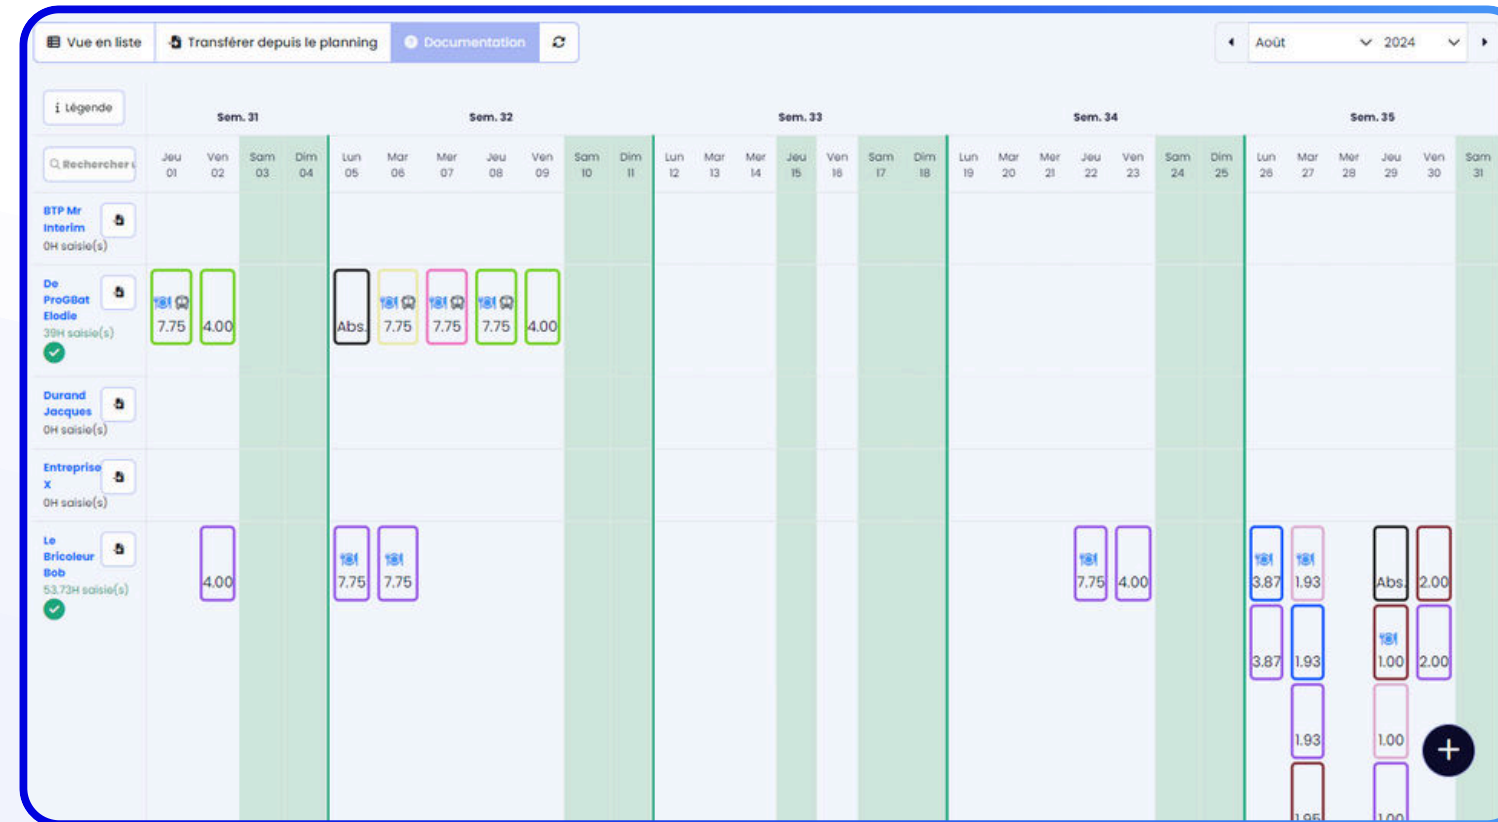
Vue en liste | Transférer depuis le planning | Documentation

Août 2024

Légende

Rechercher

| | Sem. 31 | | | | Sem. 32 | | | | | | | Sem. 33 | | | | | | | Sem. 34 | | | | | | | Sem. 35 | | | | | |
|---|---|---|---|---|---|---|---|---|---|---|---|---|---|---|---|---|---|---|---|---|---|---|---|---|---|---|---|---|---|---|---|
| | Jeu 01 | Ven 02 | Sam 03 | Dim 04 | Lun 05 | Mar 06 | Mer 07 | Jeu 08 | Ven 09 | Sam 10 | Dim 11 | Lun 12 | Mar 13 | Mer 14 | Jeu 15 | Ven 16 | Sam 17 | Dim 18 | Lun 19 | Mar 20 | Mer 21 | Jeu 22 | Ven 23 | Sam 24 | Dim 25 | Lun 26 | Mar 27 | Mer 28 | Jeu 29 | Ven 30 | Sam 31 |
| BTP Mr Interim 0H saisie(s) | | | | | | | | | | | | | | | | | | | | | | | | | | | | | | | |
| De ProGBat Elodie 39H saisie(s) | 7.75 | 4.00 | | | Abs. | 7.75 | 7.75 | 7.75 | 4.00 | | | | | | | | | | | | | | | | | | | | | | |
| Durand Jacques 0H saisie(s) | | | | | | | | | | | | | | | | | | | | | | | | | | | | | | | |
| Entreprise X 0H saisie(s) | | | | | | | | | | | | | | | | | | | | | | | | | | | | | | | |
| Le Bricoleur Bob 53.73H saisie(s) | | 4.00 | | | 7.75 | 7.75 | | | | | | | | | | | | | | | | 7.75 | 4.00 | | | 3.87 3.87 | 1.93 1.93 1.93 | | Abs. 1.00 1.00 | 2.00 2.00 | |